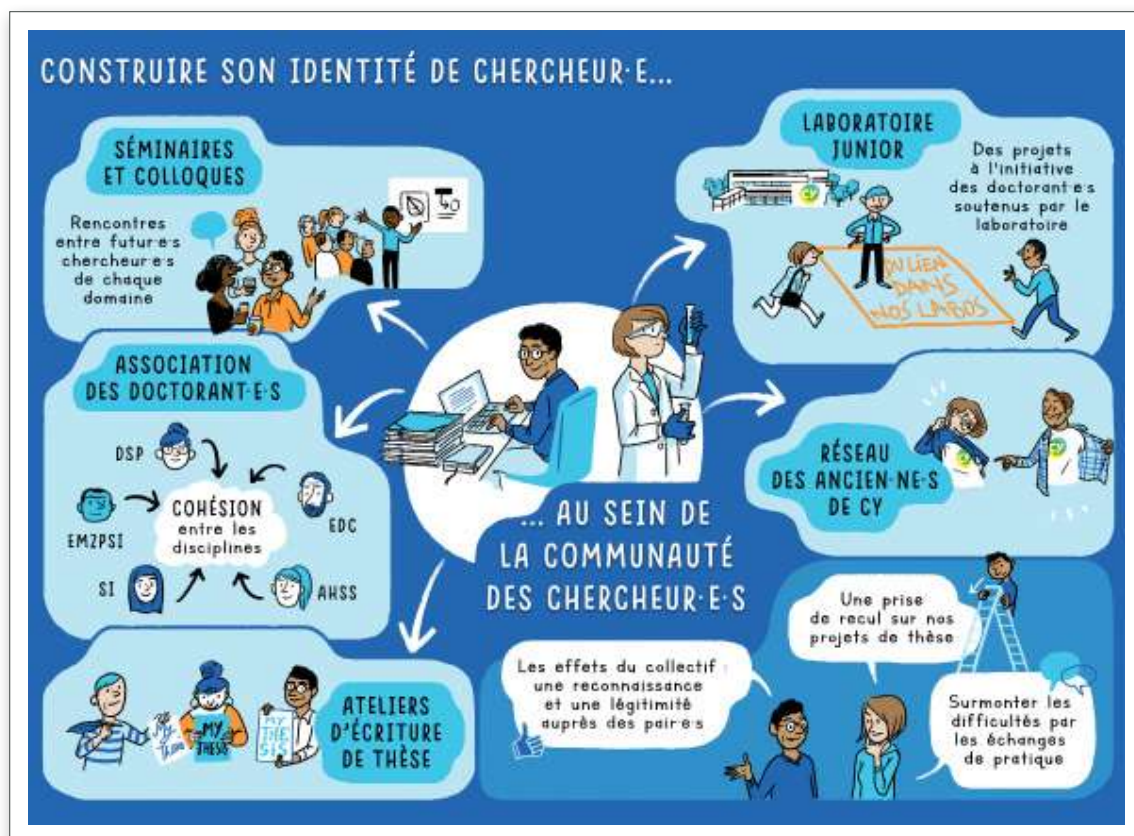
CONSTRUIRE SON IDENTITÉ DE CHERCHEUR·E...

SÉMINAIRES ET COLLOQUES

Rencontres entre futur·e·s chercheur·e·s de chaque domaine

ASSOCIATION DES DOCTORANT·E·S

DSP

EDC

EM2PSI

COHÉSION entre les disciplines

SI

AHSS

ATELIERS D'ÉCRITURE DE THÈSE

MY THESIS

MY THESE

MY THE SIS

LABORATOIRE JUNIOR

Des projets à l'initiative des doctorant·e·s soutenus par le laboratoire

DU LIEN DANS NOS LABOS

RÉSEAU DES ANCIEN·NE·S DE CY

... AU SEIN DE LA COMMUNAUTÉ DES CHERCHEUR·E·S

Une prise de recul sur nos projets de thèse

Les effets du collectif : une reconnaissance et une légitimité auprès des pair·e·s

Surmonter les difficultés par les échanges de pratique